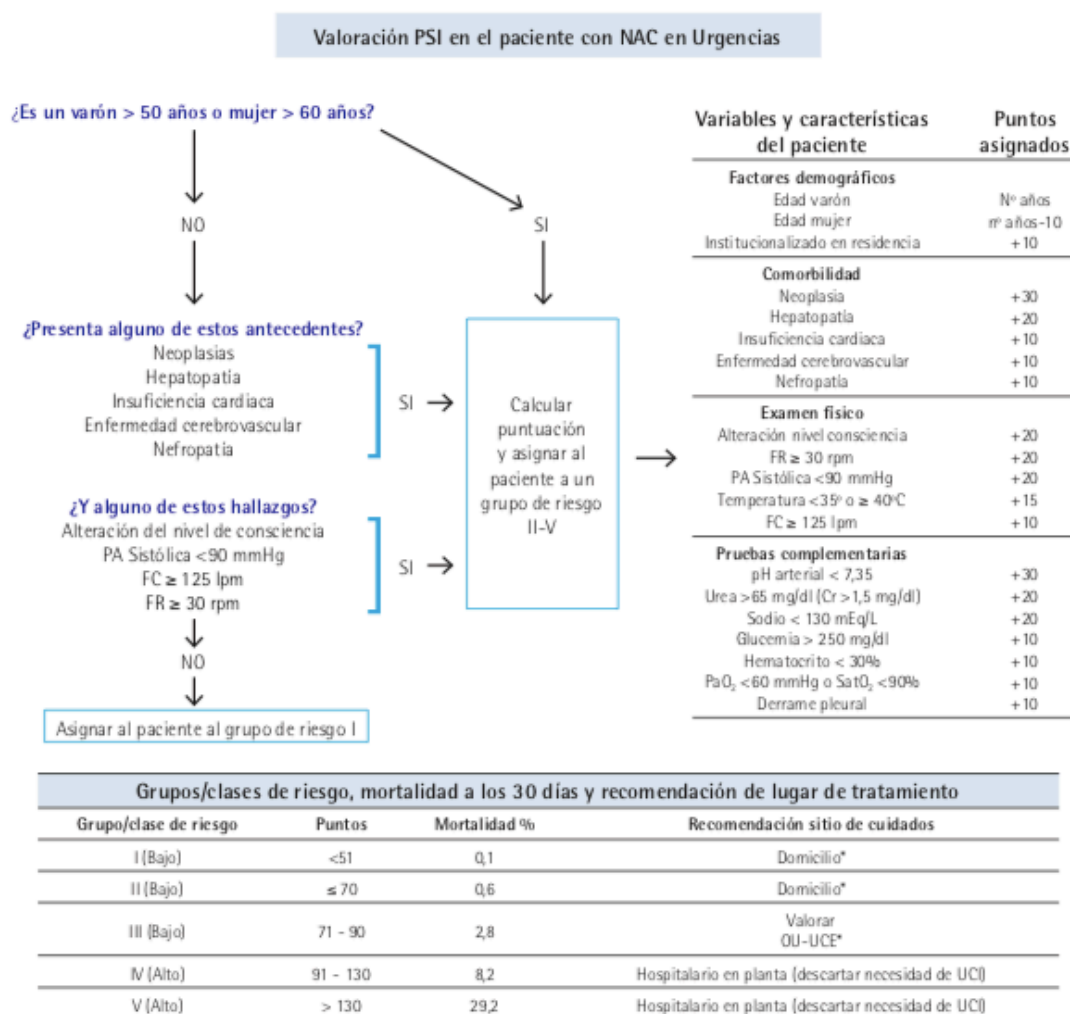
Valoración PSI en el paciente con NAC en Urgencias

¿Es un varón > 50 años o mujer > 60 años?

NO

SI

¿Presenta alguno de estos antecedentes?
Neoplasias
Hepatopatía
Insuficiencia cardiaca
Enfermedad cerebrovascular
Nefropatía

SI →

¿Y alguno de estos hallazgos?
Alteración del nivel de consciencia
PA Sistólica <90 mmHg
FC ≥ 125 lpm
FR ≥ 30 rpm

SI →

NO

Asignar al paciente al grupo de riesgo I

Calcular puntuación y asignar al paciente a un grupo de riesgo II-V

| Variables y características del paciente | Puntos asignados |
|---|---|
| **Factores demográficos** | |
| Edad varón | Nº años |
| Edad mujer | nº años-10 |
| Institucionalizado en residencia | +10 |
| **Comorbilidad** | |
| Neoplasia | +30 |
| Hepatopatía | +20 |
| Insuficiencia cardiaca | +10 |
| Enfermedad cerebrovascular | +10 |
| Nefropatía | +10 |
| **Examen físico** | |
| Alteración nivel consciencia | +20 |
| FR ≥ 30 rpm | +20 |
| PA Sistólica <90 mmHg | +20 |
| Temperatura <35º o ≥ 40ºC | +15 |
| FC ≥ 125 lpm | +10 |
| **Pruebas complementarias** | |
| pH arterial < 7,35 | +30 |
| Urea >65 mg/dl (Cr >1,5 mg/dl) | +20 |
| Sodio < 130 mEq/L | +20 |
| Glucemia > 250 mg/dl | +10 |
| Hematocrito < 30% | +10 |
| $PaO_2$ <60 mmHg o $SatO_2$ <90% | +10 |
| Derrame pleural | +10 |

Grupos/clases de riesgo, mortalidad a los 30 días y recomendación de lugar de tratamiento

| Grupo/clase de riesgo | Puntos | Mortalidad % | Recomendación sitio de cuidados |
|---|---|---|---|
| I (Bajo) | <51 | 0,1 | Domicilio* |
| II (Bajo) | ≤ 70 | 0,6 | Domicilio* |
| III (Bajo) | 71 - 90 | 2,8 | Valorar OU-UCE* |
| IV (Alto) | 91 - 130 | 8,2 | Hospitalario en planta (descartar necesidad de UCI) |
| V (Alto) | > 130 | 29,2 | Hospitalario en planta (descartar necesidad de UCI) |